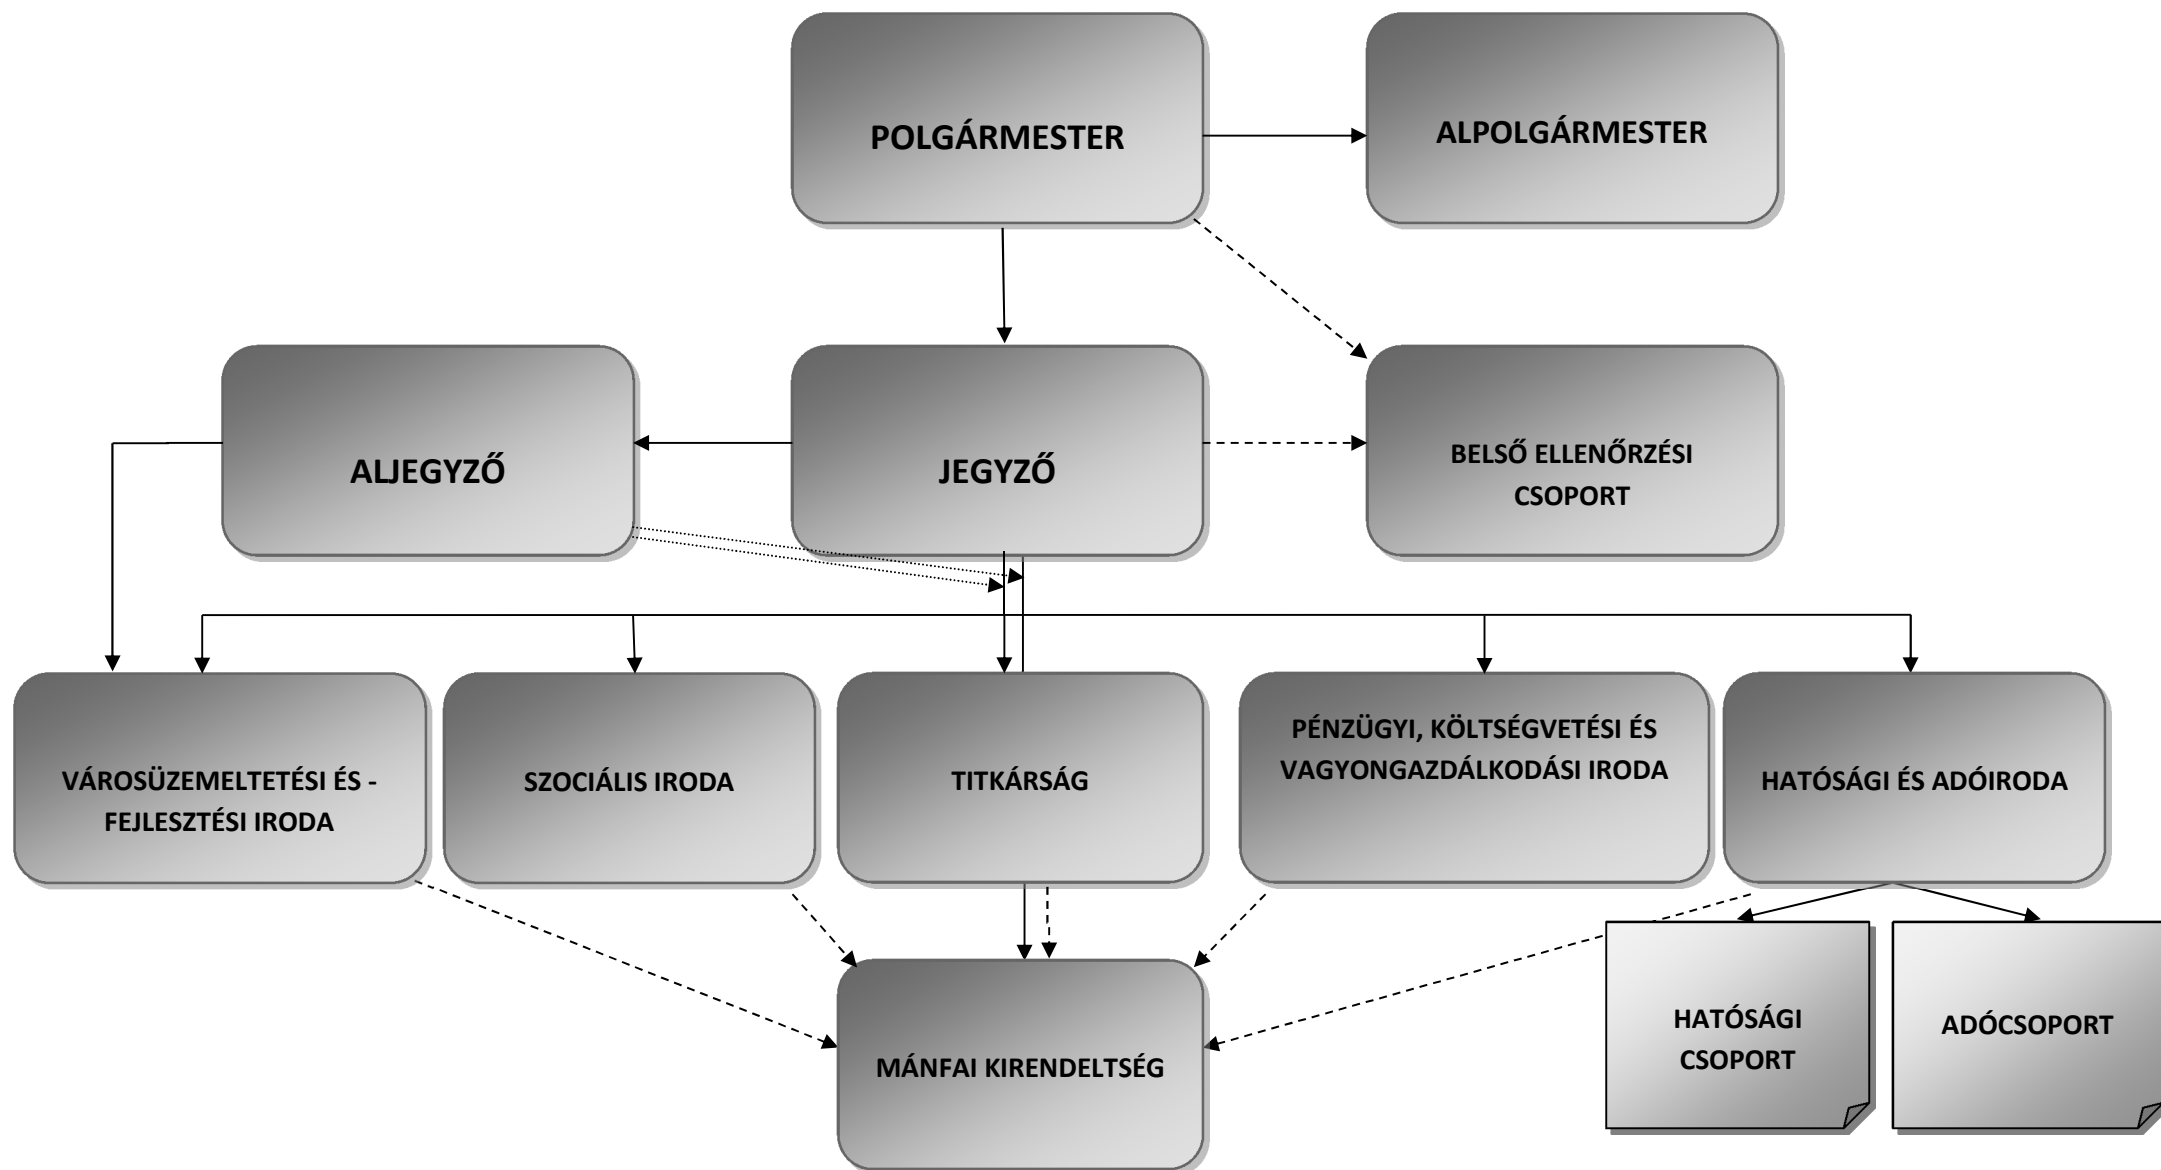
POLGÁRMESTER

ALPOLGÁRMESTER

ALJEGYZŐ

JEGYZŐ

BELSŐ ELLENŐRZÉSI CSOPORT

VÁROSÜZEMELTETÉSI ÉS -FEJLESZTÉSI IRODA

SZOCIÁLIS IRODA

TITKÁRSÁG

PÉNZÜGYI, KÖLTSÉGVETÉSI ÉS VAGYONGAZDÁLKODÁSI IRODA

HATÓSÁGI ÉS ADÓIRODA

MÁNFAI KIRENDELTSÉG

HATÓSÁGI CSOPORT

ADÓCSOPORT